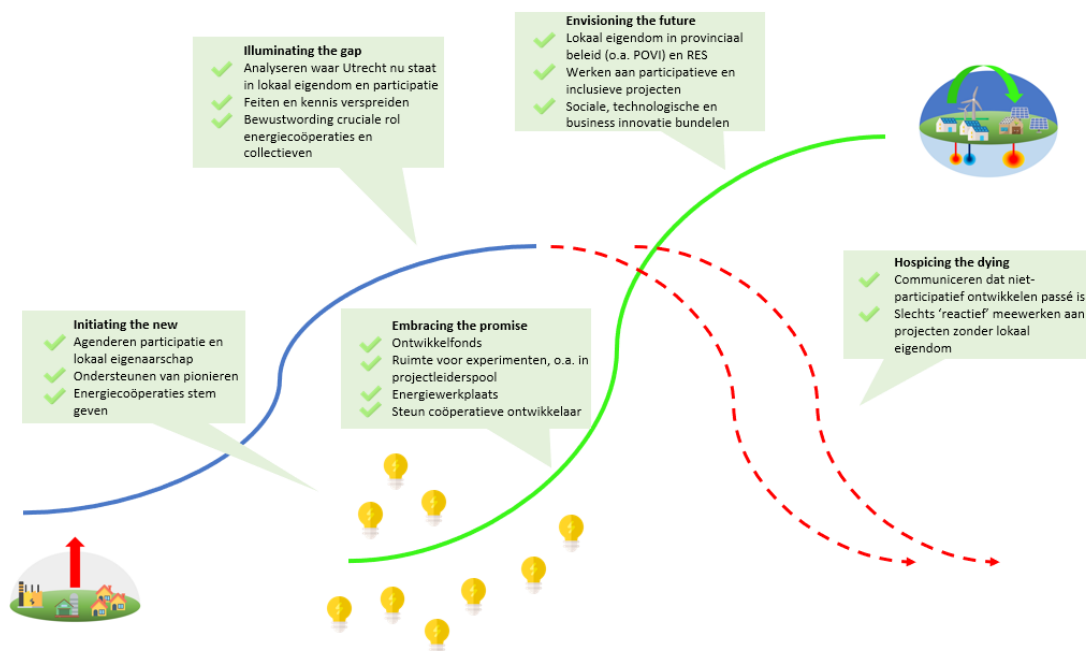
Envisioning the future
Lokaal eigendom in provinciaal beleid (o.a. POVI) en RES
Werken aan participatieve en inclusieve projecten
Sociale, technologische en business innovatie bundelen

Illuminating the gap
Analyseren waar Utrecht nu staat in lokaal eigendom en participatie
Feiten en kennis verspreiden
Bewustwording cruciale rol energiecoöperaties en collectieven

Hospicing the dying
Communiceren dat niet-participatief ontwikkelen passé is
Slechts 'reactief' meewerken aan projecten zonder lokaal eigendom

Initiating the new
Agenderen participatie en lokaal eigenaarschap
Ondersteunen van pionieren
Energiecoöperaties stem geven

Embracing the promise
Ontwikkelfonds
Ruimte voor experimenten, o.a. in projectleiderspool
Energiewerkplaats
Steun coöperatieve ontwikkelaar